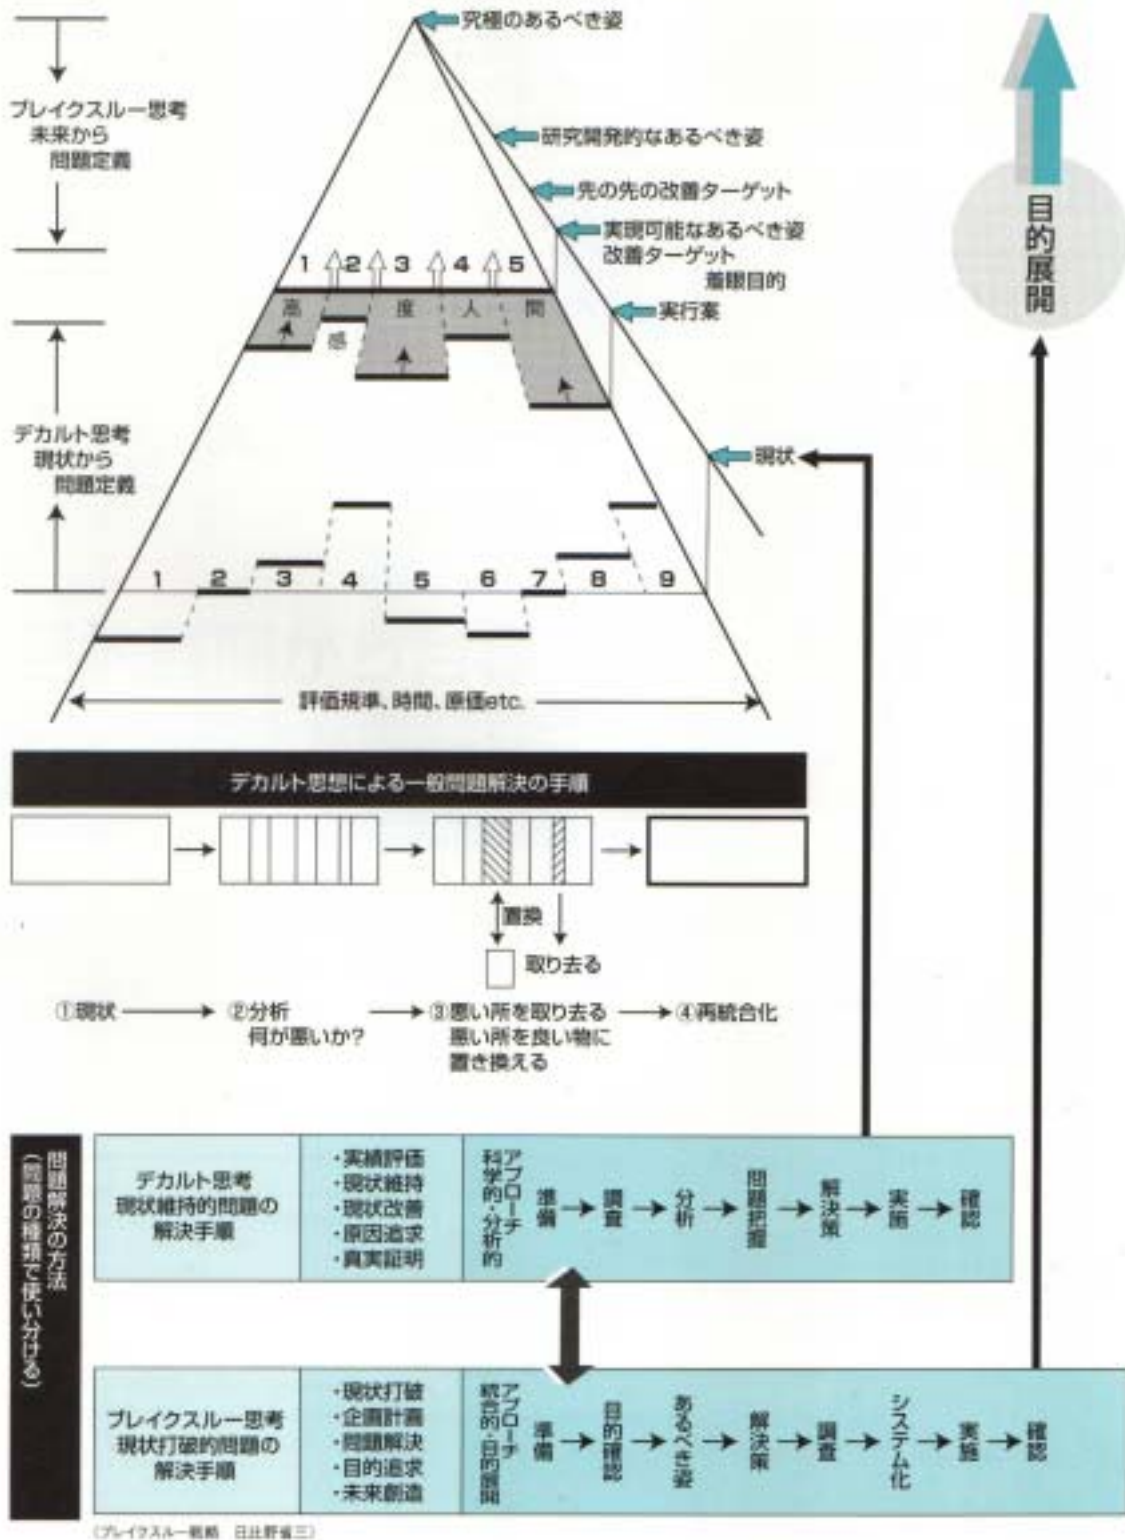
究極のあるべき姿

ブレイクスルー思考
未来から
問題定義

研究開発的なあるべき姿

先の先の改善ターゲット

実現可能なあるべき姿
改善ターゲット
着眼目的

目的展開

1 2 3 4 5

高 感 度 人 間

実行案

デカルト思考
現状から
問題定義

現状

1 2 3 4 5 6 7 8 9

評価規準、時間、原価etc.

デカルト思想による一般問題解決の手順

置換

取り去る

①現状 → ②分析 何が悪いか? → ③悪い所を取り去る 悪い所を良い物に置き換える → ④再統合化

問題解決の方法 (問題の種類で使い分ける)

| デカルト思考 現状維持的問題の解決手順 | ・実績評価 ・現状維持 ・現状改善 ・原因追求 ・真実証明 | アプローチ 科学的・分析的 | 準備 → 調査 → 分析 → 問題把握 → 解決策 → 実施 → 確認 |
|---|---|---|---|
| ブレイクスルー思考 現状打破的問題の解決手順 | ・現状打破 ・企画計画 ・問題解決 ・目的追求 ・未来創造 | アプローチ 統合的・目的展開 | 準備 → 目的確認 → あるべき姿 → 解決策 → 調査 → システム化 → 実施 → 確認 |

(ブレイクスルー戦略 日比野省三)